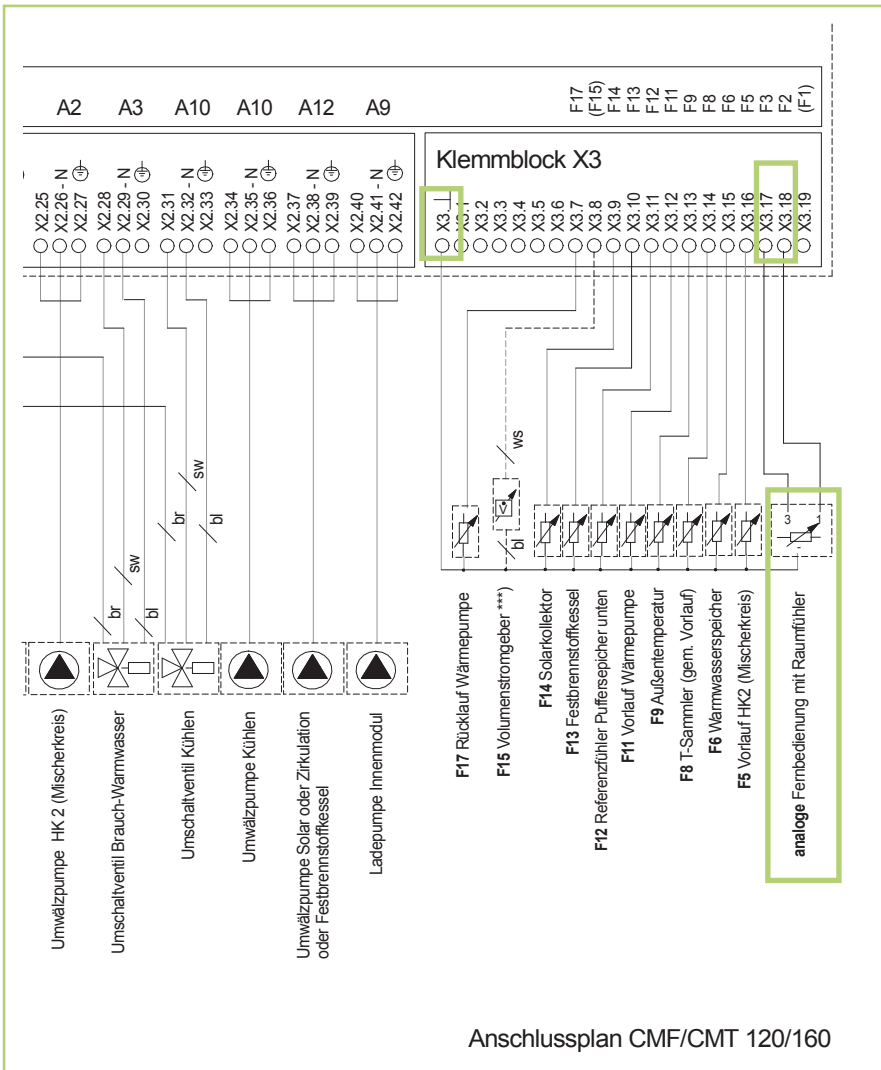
A2 A3 A10 A10 A12 A9

F17 (F15) F14 F13 F12 F11 F9 F8 F6 F5 F3 F2 (F1)

Klemmblock X3

X2.25 X2.26 - N X2.27 ⏚
X2.28 X2.29 - N X2.30 ⏚
X2.31 X2.32 - N X2.33 ⏚
X2.34 X2.35 - N X2.36 ⏚
X2.37 X2.38 - N X2.39 ⏚
X2.40 X2.41 - N X2.42 ⏚

X3.⊥ X3.1 X3.2 X3.3 X3.4 X3.5 X3.6 X3.7 X3.8 X3.9 X3.10 X3.11 X3.12 X3.13 X3.14 X3.15 X3.16 X3.17 X3.18 X3.19

sw br bl br sw bl ws bl

3

Umwälzpumpe HK 2 (Mischerkreis)
Umschaltventil Brauch-Warmwasser
Umschaltventil Kühlen
Umwälzpumpe Kühlen
Umwälzpumpe Solar oder Zirkulation oder Festbrennstoffkessel
Ladepumpe Innenmodul

F17 Rücklauf Wärmepumpe
F15 Volumenstromgeber ***)
F14 Solarkollektor
F13 Festbrennstoffkessel
F12 Referenzfühler Puffersepicher unten
F11 Vorlauf Wärmepumpe
F9 Außentemperatur
F8 T-Sammler (gem. Vorlauf)
F6 Warmwasserspeicher
F5 Vorlauf HK2 (Mischerkreis)
analoge Fernbedienung mit Raumfühler

Anschlussplan CMF/CMT 120/160